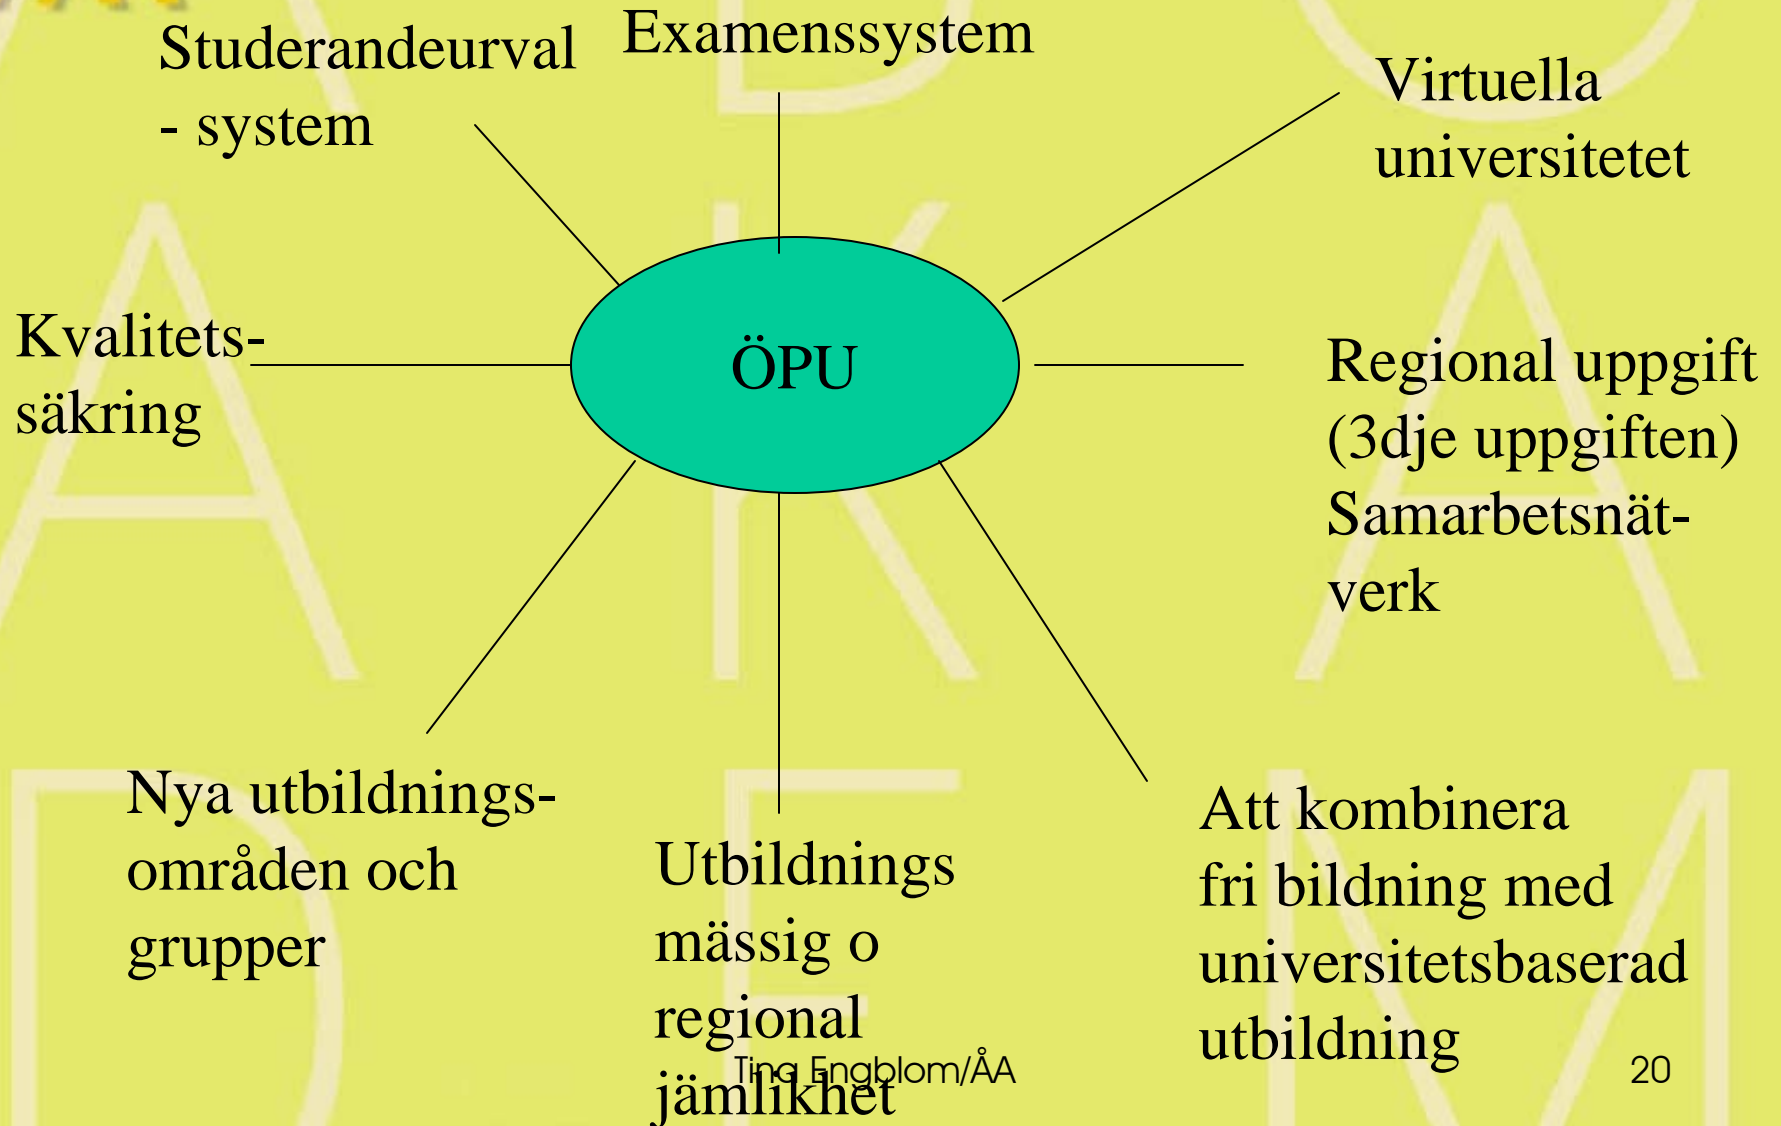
Studerandeurval
- system

Examenssystem

Virtuella
universitetet

Kvalitets-
säkring

ÖPU

Regional uppgift
(3dje uppgiften)
Samarbetsnät-
verk

Nya utbildnings-
områden och
grupper

Utbildnings
mässig o
regional
jämlikhet

Att kombinera
fri bildning med
universitetsbaserad
utbildning

Tina Engblom/ÅA

20